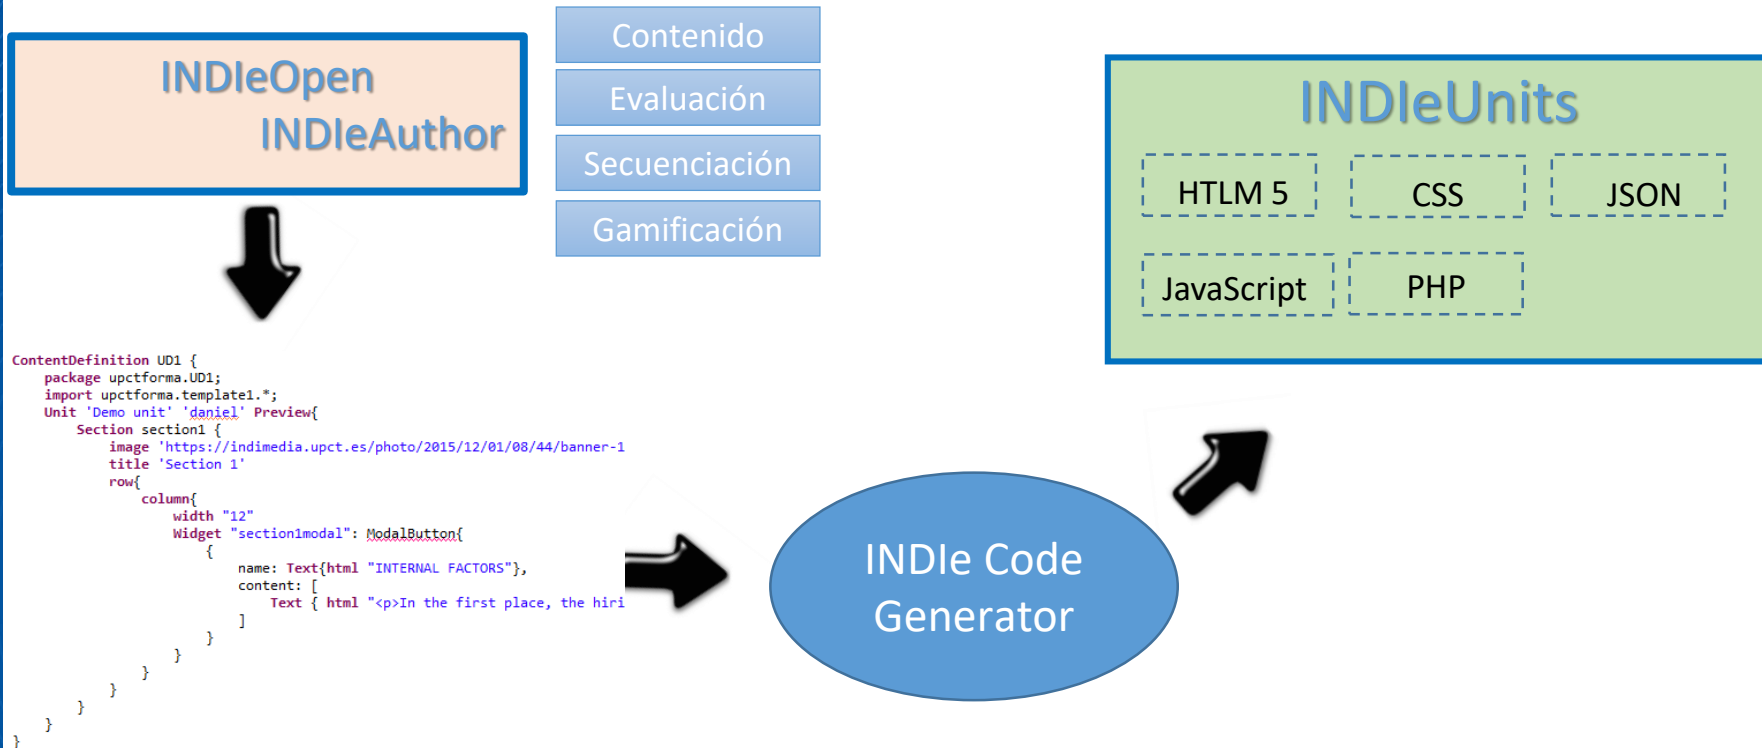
INDIeOpen
INDIeAuthor

Contenido
Evaluación
Secuenciación
Gamificación

INDIeUnits
HTLM 5
CSS
JSON
JavaScript
PHP

ContentDefinition UD1 {
package upctforma.UD1;
import upctforma.template1.*;
Unit 'Demo unit' 'daniel' Preview{
Section section1 {
image 'https://indimedia.upct.es/photo/2015/12/01/08/44/banner-1
title 'Section 1'
row{
column{
width "12"
Widget "section1modal": ModalButton{
{
name: Text{html "INTERNAL FACTORS"},
content: [
Text { html "<p>In the first place, the hiri
]
}
}
}
}
}
}
}

INDIe Code Generator